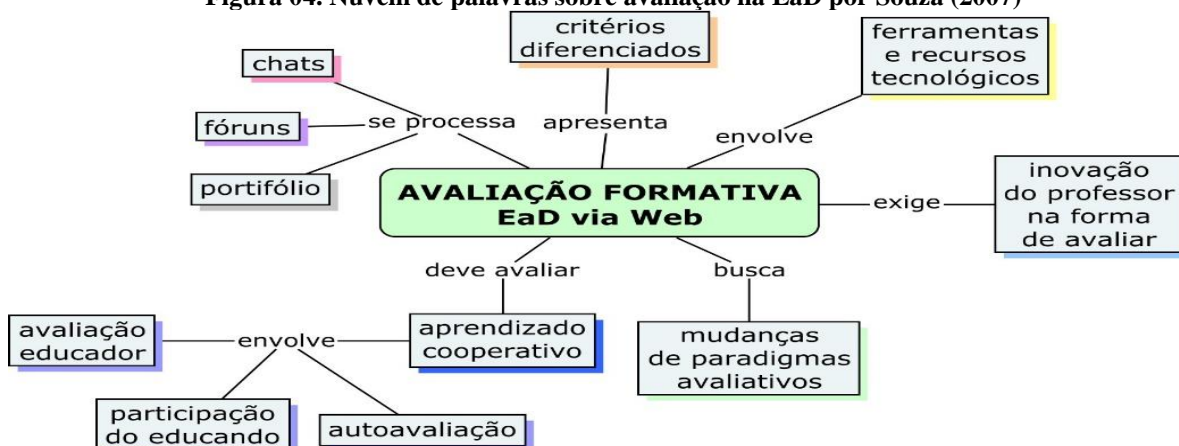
Figura 04. Nuvem de palavras sobre avaliação na EaD por Souza (2007)

AVALIAÇÃO FORMATIVA
EaD via Web

se processa
chats
fóruns
portifólio

apresenta
critérios diferenciados

envolve
ferramentas e recursos tecnológicos

exige
inovação do professor na forma de avaliar

busca
mudanças de paradigmas avaliativos

deve avaliar
aprendizado cooperativo

envolve
avaliação educador
participação do educando
autoavaliação